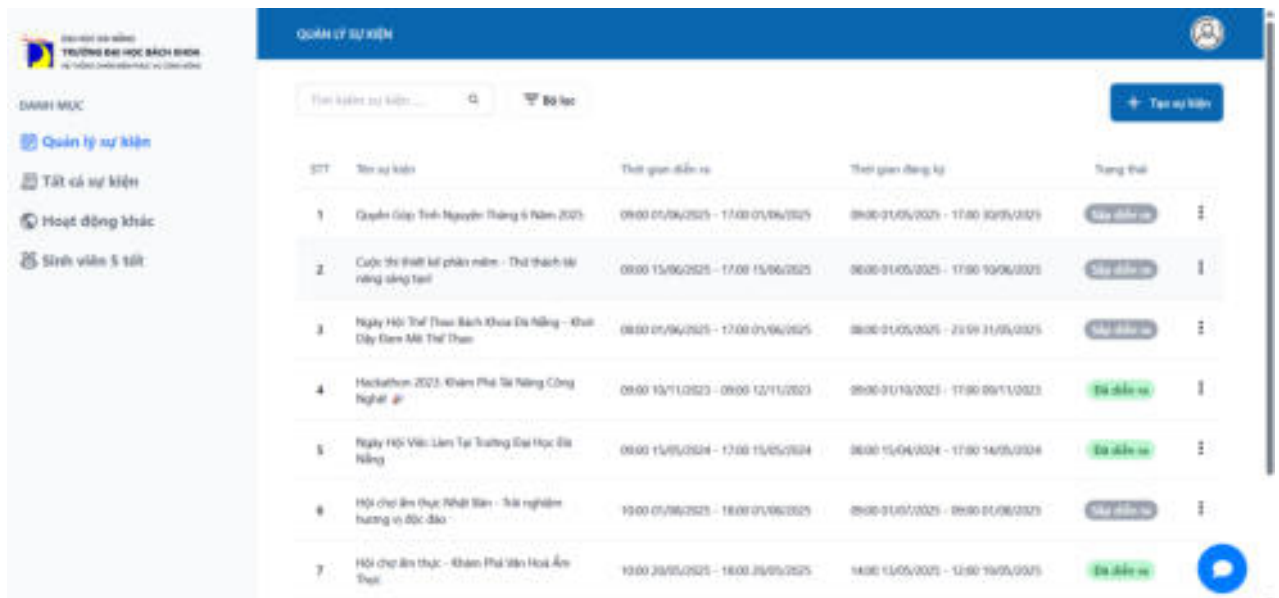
ĐẠI HỌC ĐÀ NẴNG
TRƯỜNG ĐẠI HỌC BÁCH KHOA
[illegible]

DANH MỤC

Quản lý sự kiện

Tất cả sự kiện

Hoạt động khác

Sinh viên 5 tốt

QUẢN LÝ SỰ KIỆN

Tìm kiếm sự kiện...

Bộ lọc

+ Tạo sự kiện

| STT | Tên sự kiện | Thời gian diễn ra | Thời gian đăng ký | Trạng thái |
|---|---|---|---|---|
| 1 | Quyên Góp Tình Nguyện Tháng 6 Năm 2025 | 09:00 01/06/2025 - 17:00 01/06/2025 | 09:00 01/05/2025 - 17:00 30/05/2025 | Sắp diễn ra |
| 2 | Cuộc thi thiết kế phần mềm - Thử thách tài năng sáng tạo | 09:00 15/06/2025 - 17:00 15/06/2025 | 08:00 01/05/2025 - 17:00 10/06/2025 | Sắp diễn ra |
| 3 | Ngày Hội Thể Thao Bách Khoa Đà Nẵng - Khơi Dậy Đam Mê Thể Thao | 08:00 01/06/2025 - 17:00 01/06/2025 | 08:00 01/05/2025 - 23:59 31/05/2025 | Sắp diễn ra |
| 4 | Hackathon 2023: Khám Phá Tài Năng Công Nghệ 🎉 | 09:00 10/11/2023 - 09:00 12/11/2023 | 09:00 01/10/2023 - 17:00 09/11/2023 | Đã diễn ra |
| 5 | Ngày Hội Việc Làm Tại Trường Đại Học Đà Nẵng | 09:00 15/05/2024 - 17:00 15/05/2024 | 08:00 15/04/2024 - 17:00 14/05/2024 | Đã diễn ra |
| 6 | Hội chợ ẩm thực Nhật Bản - Trải nghiệm hương vị độc đáo | 10:00 01/08/2025 - 18:00 01/08/2025 | 09:00 01/07/2025 - 09:00 01/08/2025 | Sắp diễn ra |
| 7 | Hội chợ ẩm thực - Khám Phá Văn Hoá Ẩm Thực | 10:00 20/05/2025 - 18:00 20/05/2025 | 14:00 13/05/2025 - 12:00 19/05/2025 | Đã diễn ra |